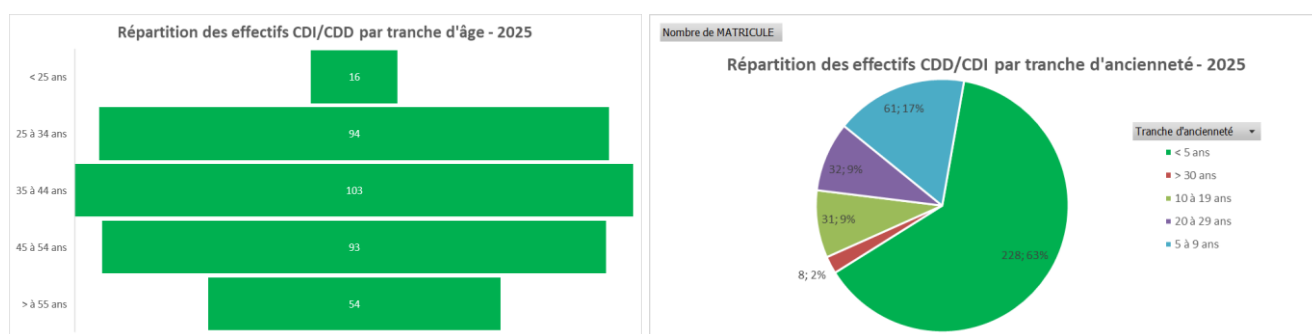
Répartition des effectifs CDI/CDD par tranche d'âge - 2025

< 25 ans
16
25 à 34 ans
94
35 à 44 ans
103
45 à 54 ans
93
> à 55 ans
54

Nombre de MATRICULE

Répartition des effectifs CDD/CDI par tranche d'ancienneté - 2025

61; 17%
32; 9%
31; 9%
8; 2%
228; 63%

Tranche d'ancienneté
< 5 ans
> 30 ans
10 à 19 ans
20 à 29 ans
5 à 9 ans